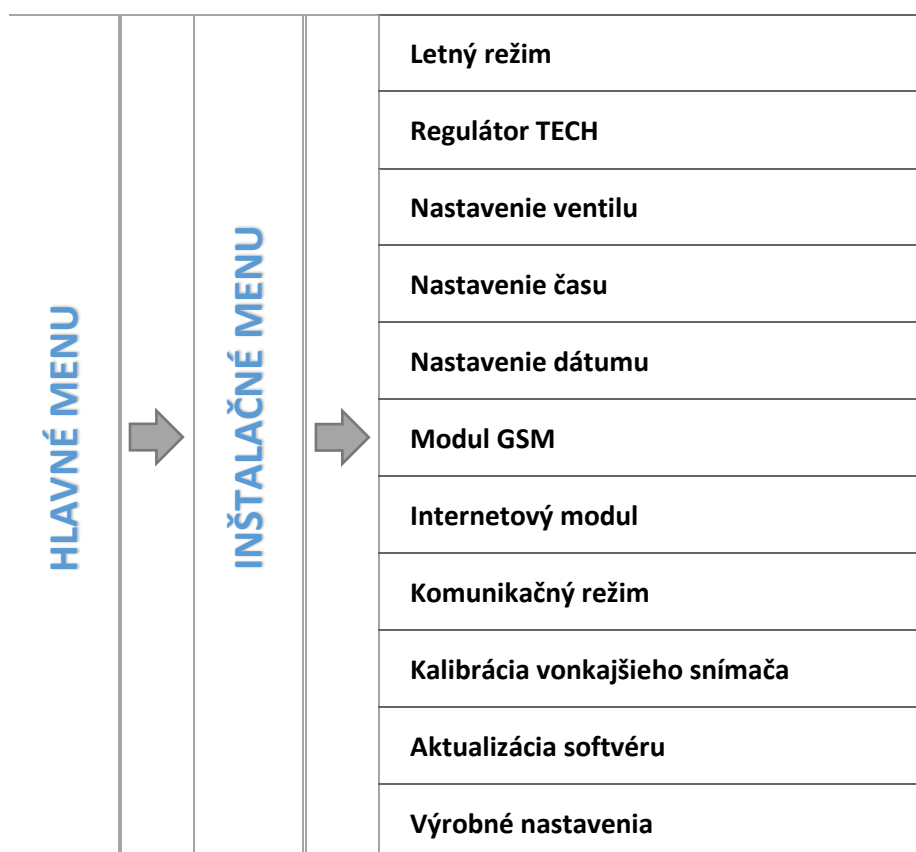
HLAVNÉ MENU

INŠTALAČNÉ MENU

Letný režim

Regulátor TECH

Nastavenie ventilu

Nastavenie času

Nastavenie dátumu

Modul GSM

Internetový modul

Komunikačný režim

Kalibrácia vonkajšieho snímača

Aktualizácia softvéru

Výrobné nastavenia